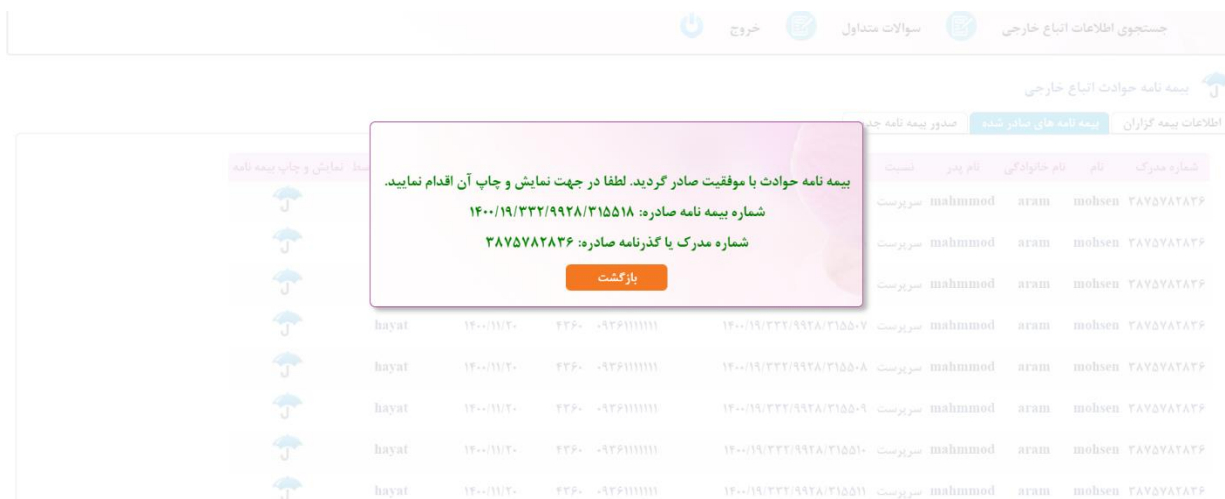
جستجوی اطلاعات اتباع خارجی
سوالات متداول
خروج

بیمه نامه حوادث اتباع خارجی

اطلاعات بیمه گزاران | بیمه نامه های صادر شده | صدور بیمه نامه جد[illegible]

بیمه نامه حوادث با موفقیت صادر گردید. لطفا در جهت نمایش و چاپ آن اقدام نمایید.
شماره بیمه نامه صادره: ۱۴۰۰/۱۹/۳۳۲/۹۹۲۸/۳۱۵۵۱۸
شماره مدرک یا گذرنامه صادره: ۳۸۷۵۷۸۲۸۳۶
بازگشت

| شماره مدرک | نام | نام خانوادگی | نام پدر | نسبت | | | | | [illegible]سط | نمایش و چاپ بیمه نامه |
|---|---|---|---|---|---|---|---|---|---|---|
| ۳۸۷۵۷۸۲۸۳۶ mohsen | aram | mahmmod | سرپرست | | | | | | | |
| ۳۸۷۵۷۸۲۸۳۶ mohsen | aram | mahmmod | سرپرست | | | | | | | |
| ۳۸۷۵۷۸۲۸۳۶ mohsen | aram | mahmmod | سرپرست | | | | | | | |
| ۳۸۷۵۷۸۲۸۳۶ mohsen | aram | mahmmod | سرپرست | ۱۴۰۰/۱۹/۳۳۲/۹۹۲۸/۳۱۵۵۰۷ | ۰۹۳۶۱۱۱۱۱۱۱ | ۴۳۶۰ | ۱۴۰۰/۱۱/۲۰ | hayat | | |
| ۳۸۷۵۷۸۲۸۳۶ mohsen | aram | mahmmod | سرپرست | ۱۴۰۰/۱۹/۳۳۲/۹۹۲۸/۳۱۵۵۰۸ | ۰۹۳۶۱۱۱۱۱۱۱ | ۴۳۶۰ | ۱۴۰۰/۱۱/۲۰ | hayat | | |
| ۳۸۷۵۷۸۲۸۳۶ mohsen | aram | mahmmod | سرپرست | ۱۴۰۰/۱۹/۳۳۲/۹۹۲۸/۳۱۵۵۰۹ | ۰۹۳۶۱۱۱۱۱۱۱ | ۴۳۶۰ | ۱۴۰۰/۱۱/۲۰ | hayat | | |
| ۳۸۷۵۷۸۲۸۳۶ mohsen | aram | mahmmod | سرپرست | ۱۴۰۰/۱۹/۳۳۲/۹۹۲۸/۳۱۵۵۱۰ | ۰۹۳۶۱۱۱۱۱۱۱ | ۴۳۶۰ | ۱۴۰۰/۱۱/۲۰ | hayat | | |
| ۳۸۷۵۷۸۲۸۳۶ mohsen | aram | mahmmod | سرپرست | ۱۴۰۰/۱۹/۳۳۲/۹۹۲۸/۳۱۵۵۱۱ | ۰۹۳۶۱۱۱۱۱۱۱ | ۴۳۶۰ | ۱۴۰۰/۱۱/۲۰ | hayat | | |